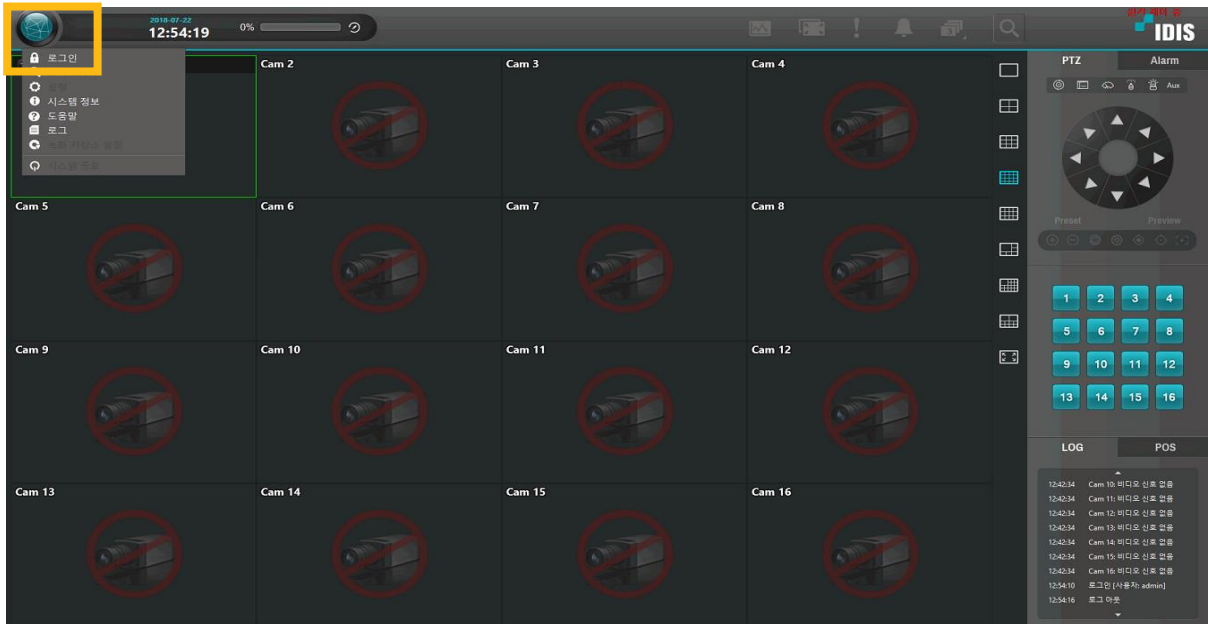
2018-07-22
12:54:19
0%

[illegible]
IDIS

로그인
설정
시스템 정보
도움말
로그
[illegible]
시스템 종료

Cam 2
Cam 3
Cam 4
Cam 5
Cam 6
Cam 7
Cam 8
Cam 9
Cam 10
Cam 11
Cam 12
Cam 13
Cam 14
Cam 15
Cam 16

PTZ
Alarm
Aux
Preset
Preview

1
2
3
4
5
6
7
8
9
10
11
12
13
14
15
16

LOG
POS

12:42:34 Cam 10: 비디오 신호 없음
12:42:34 Cam 11: 비디오 신호 없음
12:42:34 Cam 12: 비디오 신호 없음
12:42:34 Cam 13: 비디오 신호 없음
12:42:34 Cam 14: 비디오 신호 없음
12:42:34 Cam 15: 비디오 신호 없음
12:42:34 Cam 16: 비디오 신호 없음
12:54:10 로그인 [사용자: admin]
12:54:16 로그 아웃